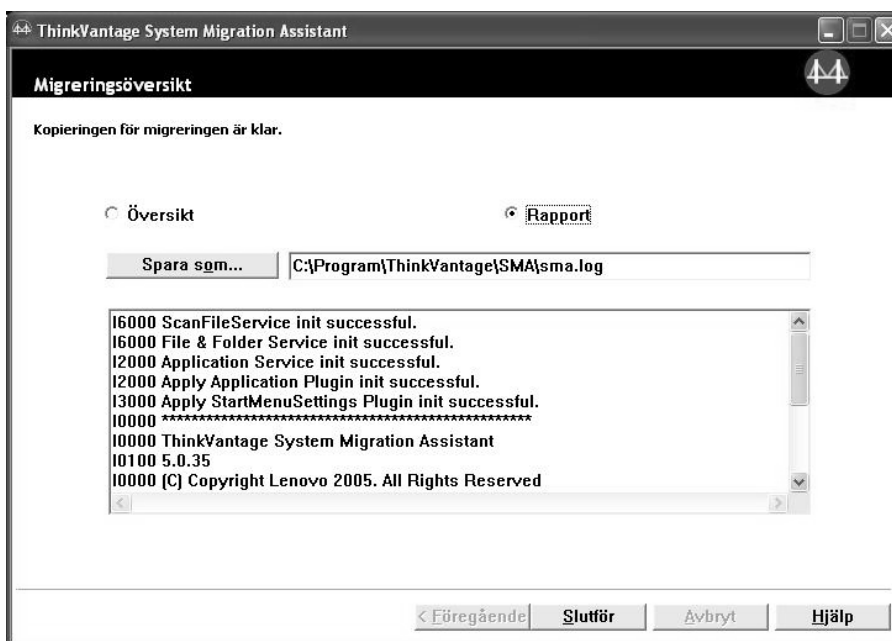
ThinkVantage System Migration Assistant

Migreringsöversikt

Kopieringen för migreringen är klar.

Översikt

Rapport

Spara som...

C:\Program\ThinkVantage\SMA\sma.log

I6000 ScanFileService init successful.
I6000 File & Folder Service init successful.
I2000 Application Service init successful.
I2000 Apply Application Plugin init successful.
I3000 Apply StartMenuSettings Plugin init successful.
I0000 **************************************************
I0000 ThinkVantage System Migration Assistant
I0100 5.0.35
I0000 (C) Copyright Lenovo 2005. All Rights Reserved

< Föregående

Slutför

Avbryt

Hjälp